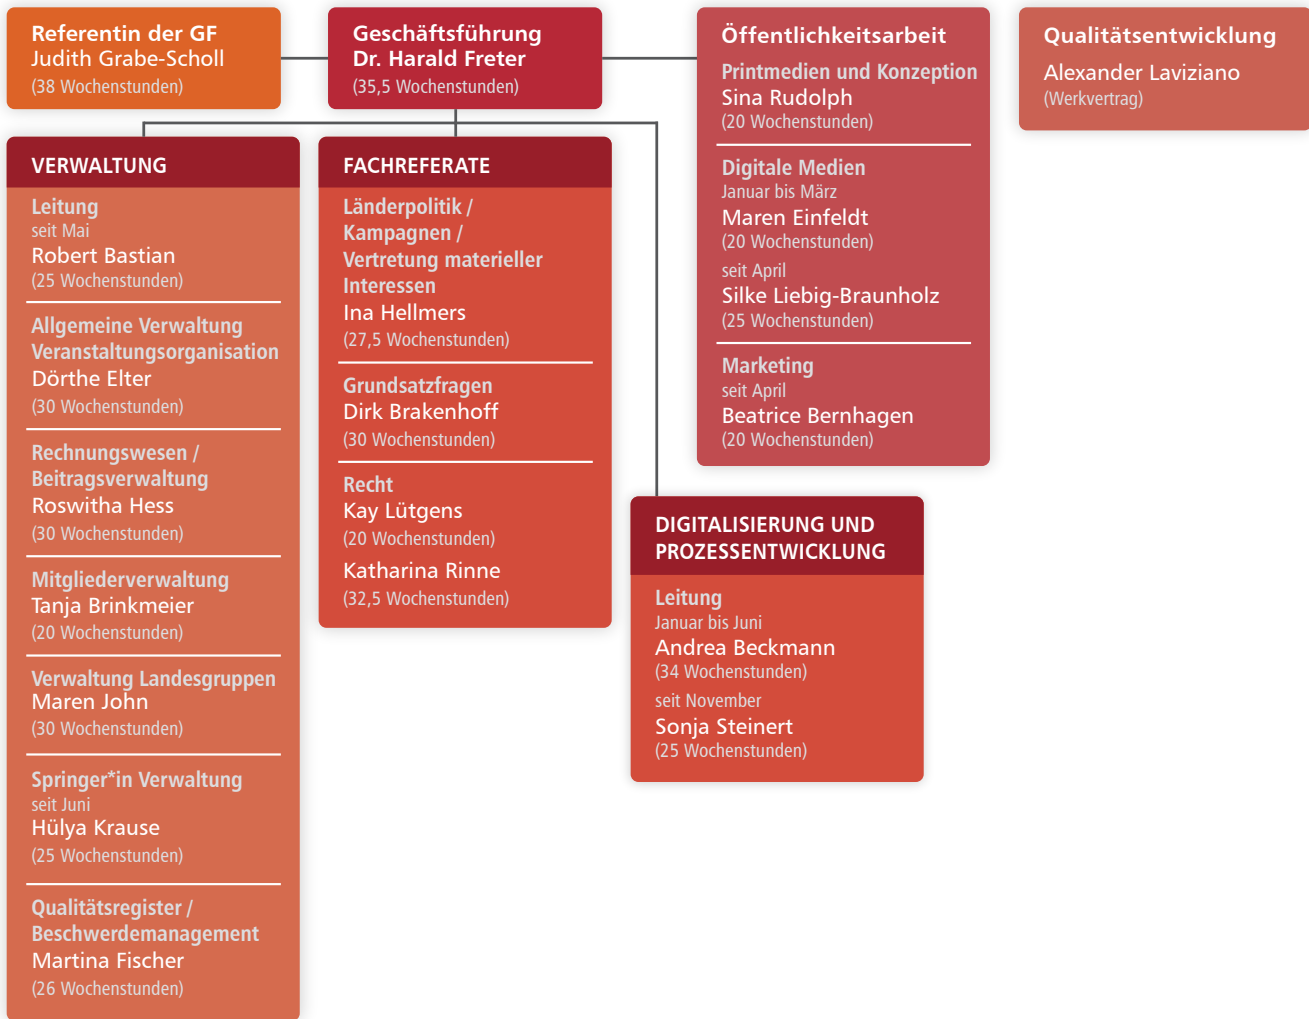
Referentin der GF
Judith Grabe-Scholl
(38 Wochenstunden)

Geschäftsführung
Dr. Harald Freter
(35,5 Wochenstunden)

Öffentlichkeitsarbeit

Printmedien und Konzeption
Sina Rudolph
(20 Wochenstunden)

Digitale Medien
Januar bis März
Maren Einfeldt
(20 Wochenstunden)
seit April
Silke Liebig-Braunholz
(25 Wochenstunden)

Marketing
seit April
Beatrice Bernhagen
(20 Wochenstunden)

Qualitätsentwicklung
Alexander Laviziano
(Werkvertrag)

VERWALTUNG

Leitung
seit Mai
Robert Bastian
(25 Wochenstunden)

Allgemeine Verwaltung
Veranstaltungsorganisation
Dörthe Elter
(30 Wochenstunden)

Rechnungswesen / Beitragsverwaltung
Roswitha Hess
(30 Wochenstunden)

Mitgliederverwaltung
Tanja Brinkmeier
(20 Wochenstunden)

Verwaltung Landesgruppen
Maren John
(30 Wochenstunden)

Springer*in Verwaltung
seit Juni
Hülya Krause
(25 Wochenstunden)

Qualitätsregister / Beschwerdemanagement
Martina Fischer
(26 Wochenstunden)

FACHREFERATE

Länderpolitik / Kampagnen / Vertretung materieller Interessen
Ina Hellmers
(27,5 Wochenstunden)

Grundsatzfragen
Dirk Brakenhoff
(30 Wochenstunden)

Recht
Kay Lütgens
(20 Wochenstunden)
Katharina Rinne
(32,5 Wochenstunden)

DIGITALISIERUNG UND PROZESSENTWICKLUNG

Leitung
Januar bis Juni
Andrea Beckmann
(34 Wochenstunden)
seit November
Sonja Steinert
(25 Wochenstunden)